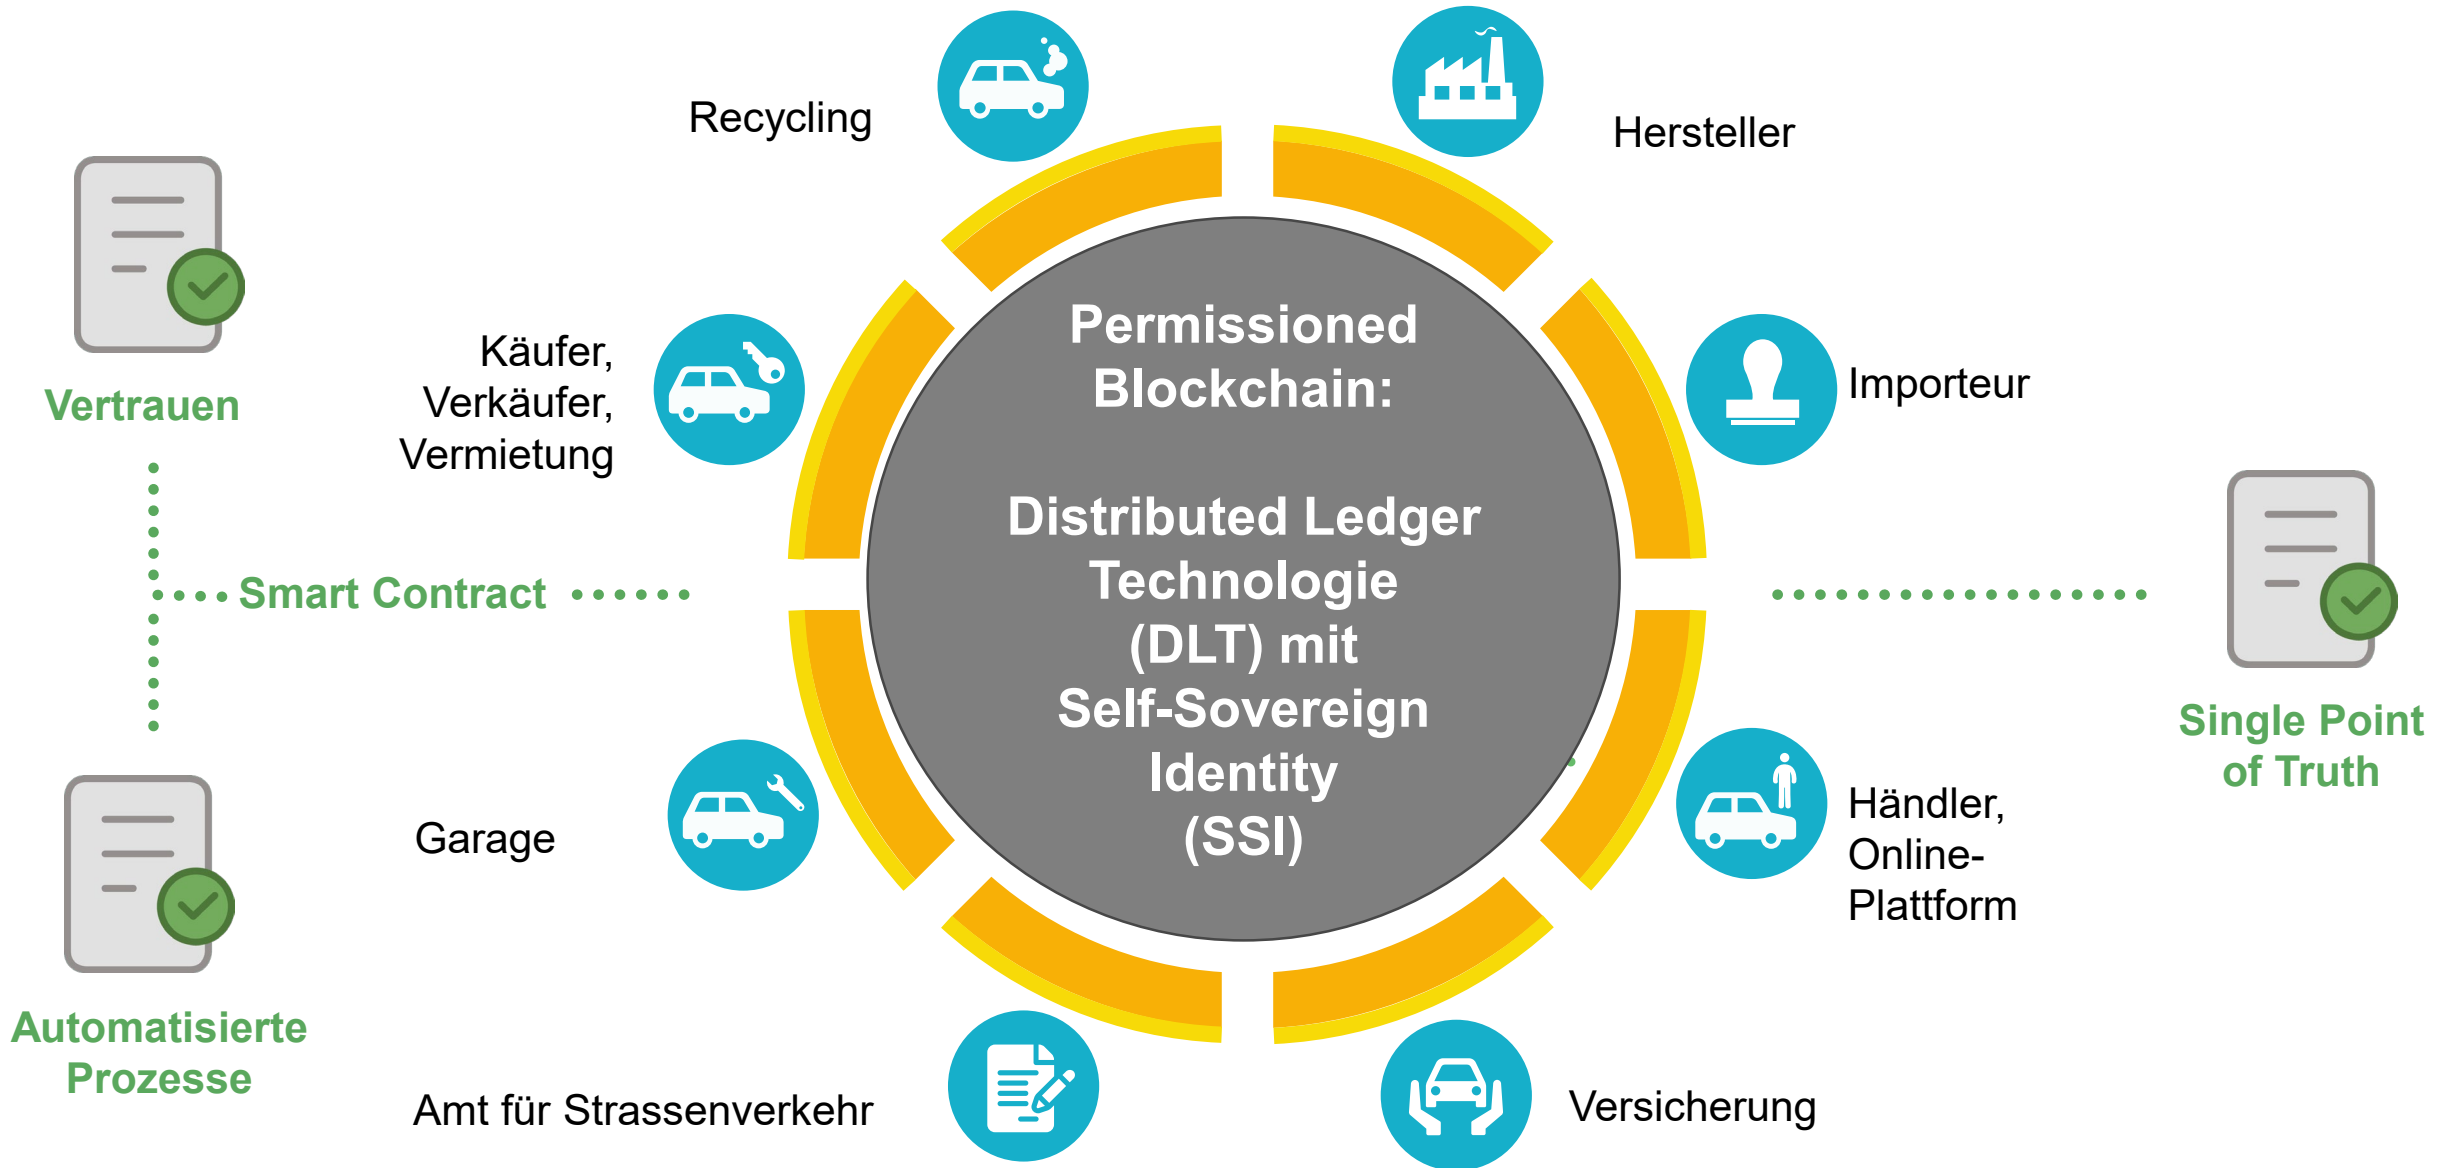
Recycling

Hersteller

Vertrauen

Käufer, Verkäufer, Vermietung

Permissioned Blockchain:

Distributed Ledger Technologie (DLT) mit Self-Sovereign Identity (SSI)

Importeur

Smart Contract

Single Point of Truth

Garage

Händler, Online-Plattform

Automatisierte Prozesse

Amt für Strassenverkehr

Versicherung